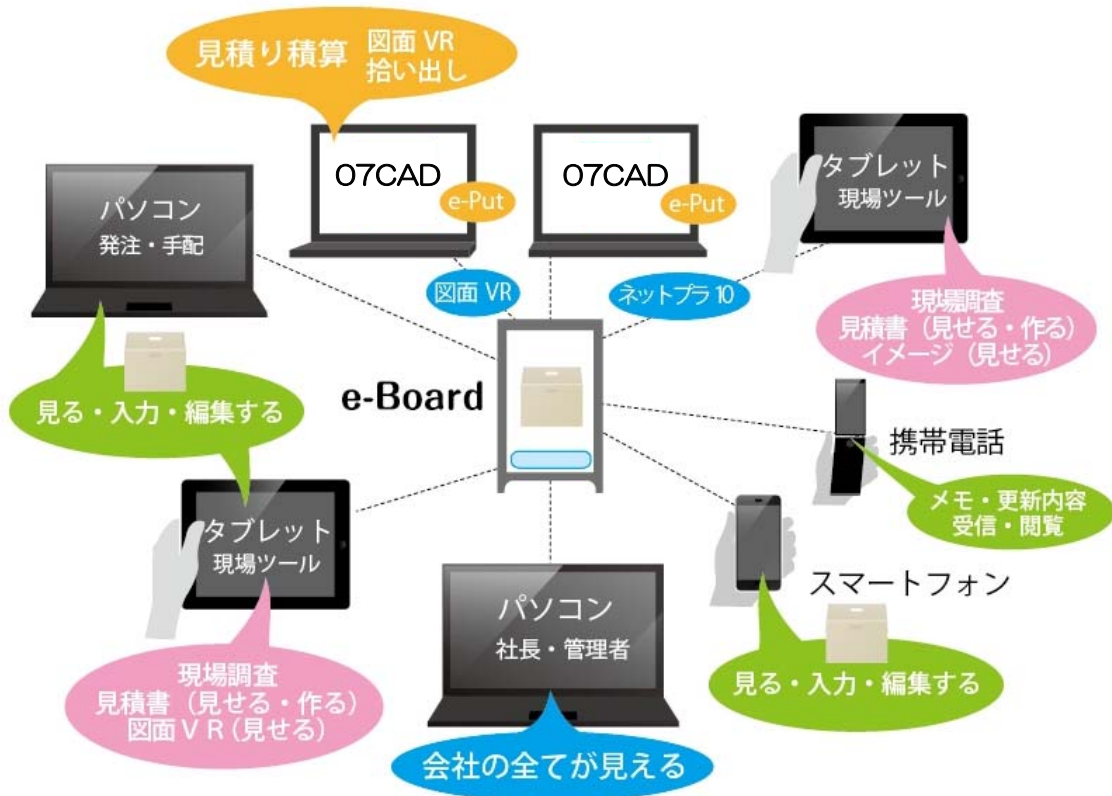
見積り積算 図面 VR 拾い出し

07CAD e-Put

07CAD e-Put

タブレット 現場ツール

パソコン 発注・手配

図面 VR

ネットプラ 10

現場調査 見積書（見せる・作る） イメージ（見せる）

e-Board

見る・入力・編集する

携帯電話

メモ・更新内容 受信・閲覧

タブレット 現場ツール

スマートフォン

パソコン 社長・管理者

現場調査 見積書（見せる・作る） 図面ＶＲ（見せる）

見る・入力・編集する

会社の全てが見える